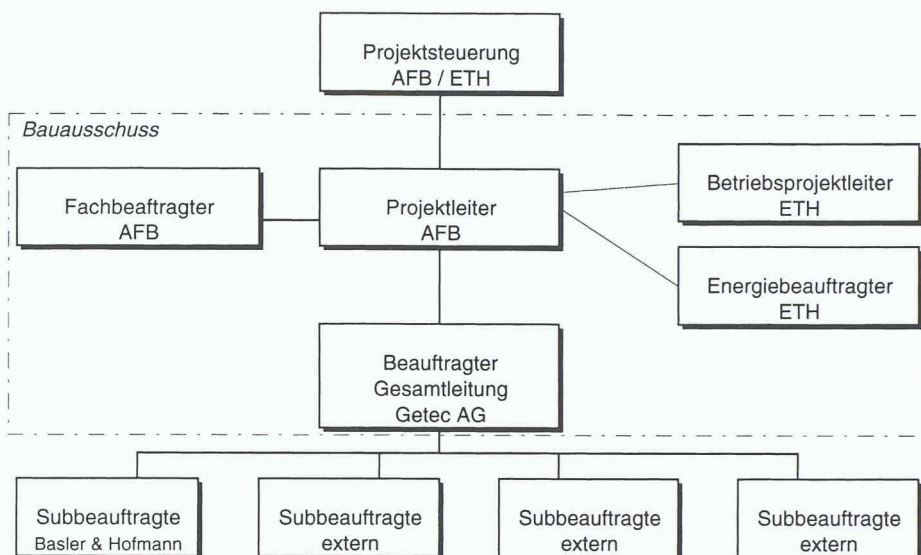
Projektsteuerung
AFB / ETH

Bauausschuss

Fachbeaftragter
AFB

Projektleiter
AFB

Betriebsprojektleiter
ETH

Energiebeauftragter
ETH

Beauftragter
Gesamtleitung
Getec AG

Subbeauftragte
Basler & Hofmann

Subbeauftragte
extern

Subbeauftragte
extern

Subbeauftragte
extern